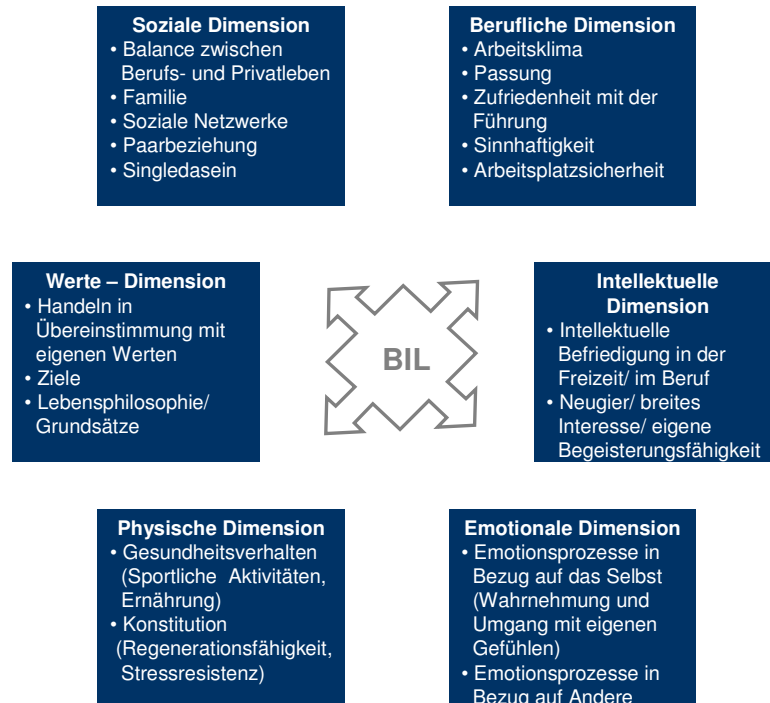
Soziale Dimension
• Balance zwischen Berufs- und Privatleben
• Familie
• Soziale Netzwerke
• Paarbeziehung
• Singledasein

Berufliche Dimension
• Arbeitsklima
• Passung
• Zufriedenheit mit der Führung
• Sinnhaftigkeit
• Arbeitsplatzsicherheit

Werte – Dimension
• Handeln in Übereinstimmung mit eigenen Werten
• Ziele
• Lebensphilosophie/ Grundsätze

BIL

Intellektuelle Dimension
• Intellektuelle Befriedigung in der Freizeit/ im Beruf
• Neugier/ breites Interesse/ eigene Begeisterungsfähigkeit

Physische Dimension
• Gesundheitsverhalten (Sportliche Aktivitäten, Ernährung)
• Konstitution (Regenerationsfähigkeit, Stressresistenz)

Emotionale Dimension
• Emotionsprozesse in Bezug auf das Selbst (Wahrnehmung und Umgang mit eigenen Gefühlen)
• Emotionsprozesse in Bezug auf Andere